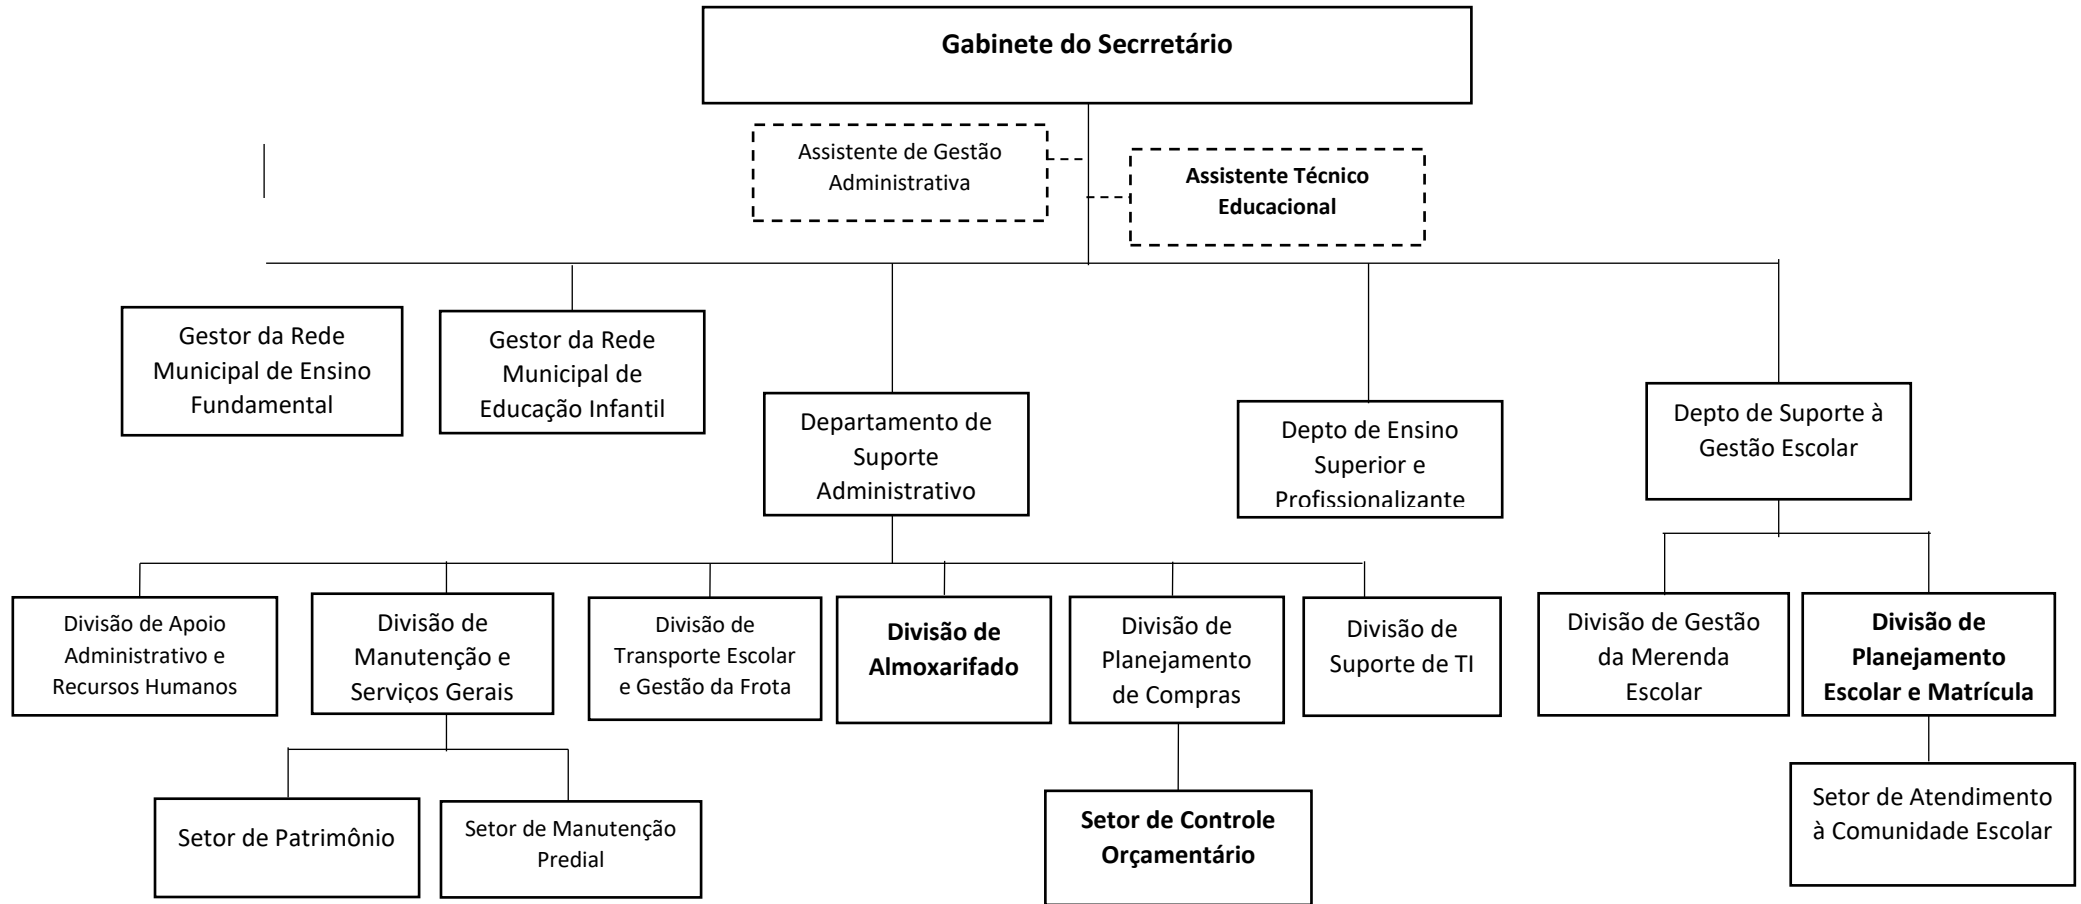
Gabinete do Secrretário

Assistente de Gestão Administrativa

Assistente Técnico Educacional

Gestor da Rede Municipal de Ensino Fundamental

Gestor da Rede Municipal de Educação Infantil

Departamento de Suporte Administrativo

Depto de Ensino Superior e Profissionalizante

Depto de Suporte à Gestão Escolar

Divisão de Apoio Administrativo e Recursos Humanos

Divisão de Manutenção e Serviços Gerais

Divisão de Transporte Escolar e Gestão da Frota

Divisão de Almoxarifado

Divisão de Planejamento de Compras

Divisão de Suporte de TI

Divisão de Gestão da Merenda Escolar

Divisão de Planejamento Escolar e Matrícula

Setor de Patrimônio

Setor de Manutenção Predial

Setor de Controle Orçamentário

Setor de Atendimento à Comunidade Escolar